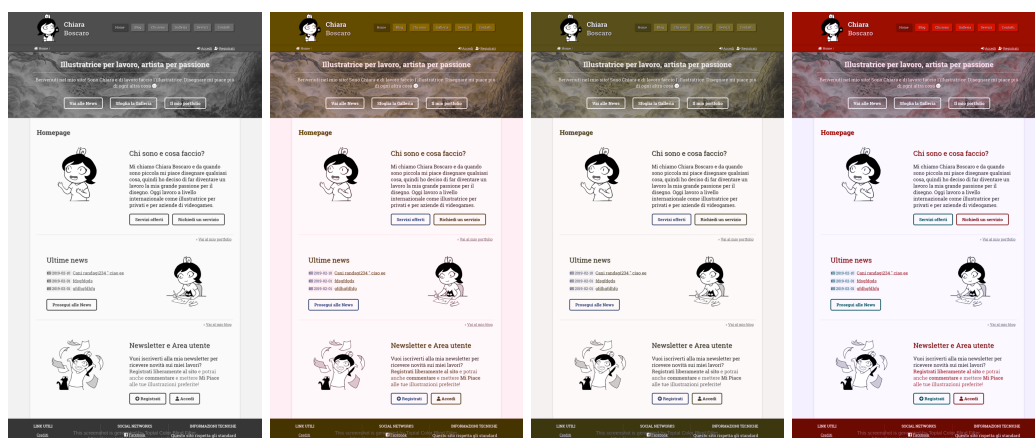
Chiara Boscaro

Illustratrice per lavoro, artista per passione

Benvenuti nel mio sito! Sono Chiara e di lavoro faccio l'illustratrice. Disegnare mi piace più di ogni altra cosa

Vai alle News
Sfoglia la Galleria
Il mio portfolio

Homepage

Chi sono e cosa faccio?

Mi chiamo Chiara Boscaro e da quando sono piccola mi piace disegnare qualsiasi cosa, quindi ho deciso di far diventare un lavoro la mia grande passione per il disegno. Oggi lavoro a livello internazionale come illustratrice per privati e per aziende di videogames.

Servizi offerti
Richiedi un servizio

Vai al mio portfolio

Ultime news

Prosegui alle News

Vai al mio blog

Newsletter e Area utente

Vuoi iscriverti alla mia newsletter per ricevere novità sui miei lavori? Registrati liberamente al sito e potrai anche commentare e mettere Mi Piace alle tue illustrazioni preferite!

Registrati
Accedi

LINK UTILI
SOCIAL NETWORKS
INFORMAZIONI TECNICHE
Facebook
Questo sito rispetta gli standard